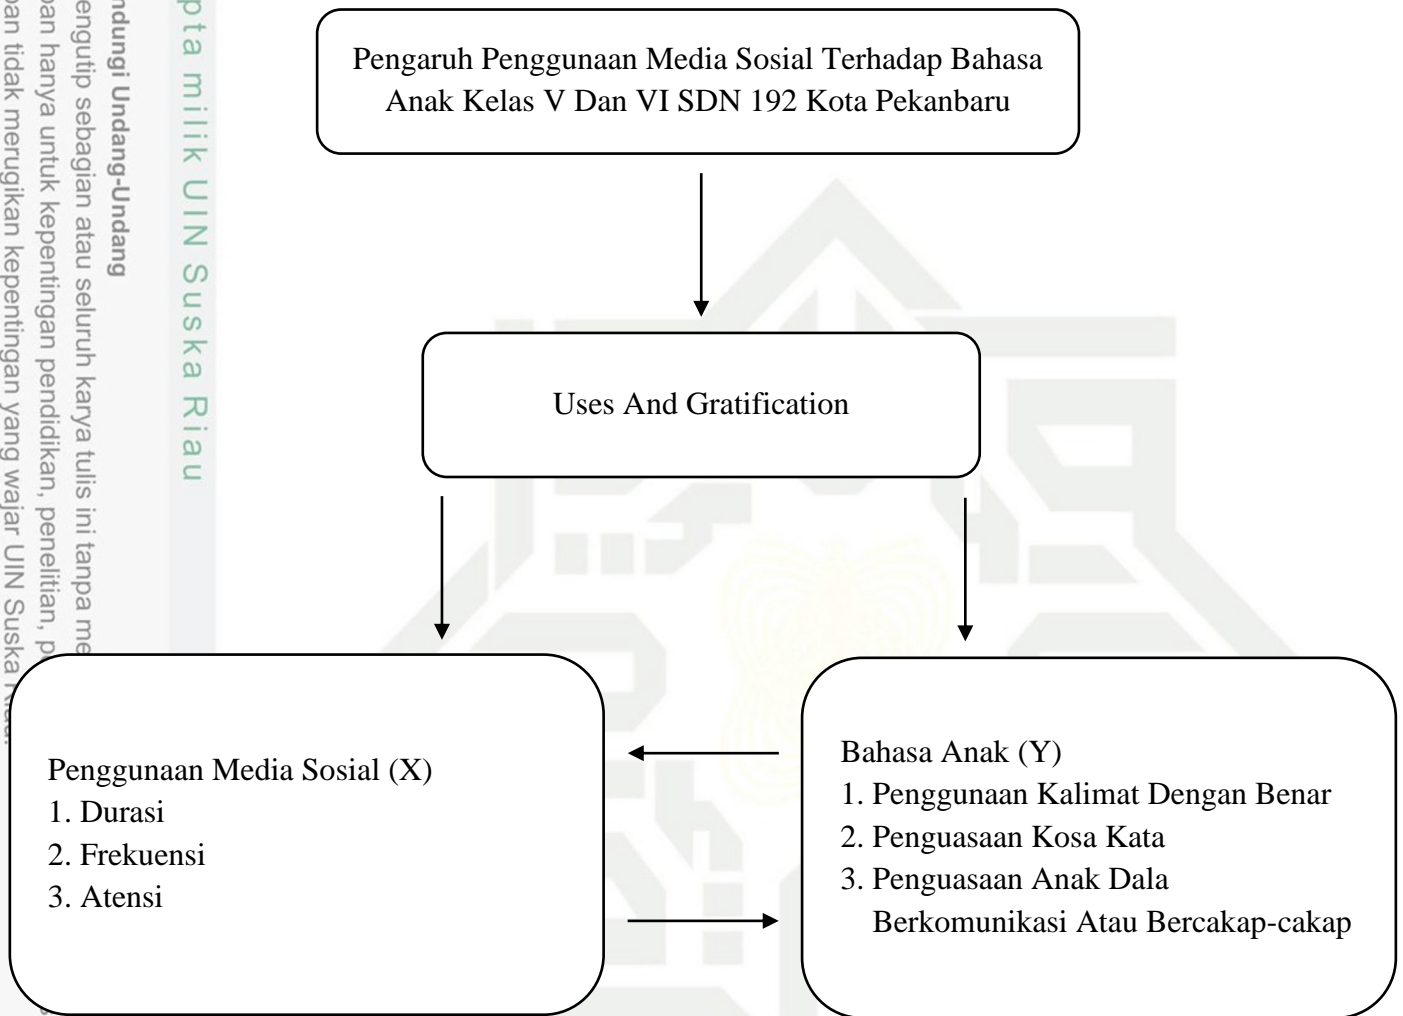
pta milik UIN Suska Riau

ndungi Undang-Undang

engutip sebagian atau seluruh karya tulis ini tanpa me

an hanya untuk kepentingan pendidikan, penelitian, p

an tidak merugikan kepentingan yang wajar UIN Suska Riau.

Pengaruh Penggunaan Media Sosial Terhadap Bahasa Anak Kelas V Dan VI SDN 192 Kota Pekanbaru

Uses And Gratification

Penggunaan Media Sosial (X)
1. Durasi
2. Frekuensi
3. Atensi

Bahasa Anak (Y)
1. Penggunaan Kalimat Dengan Benar
2. Penguasaan Kosa Kata
3. Penguasaan Anak Dala Berkomunikasi Atau Bercakap-cakap